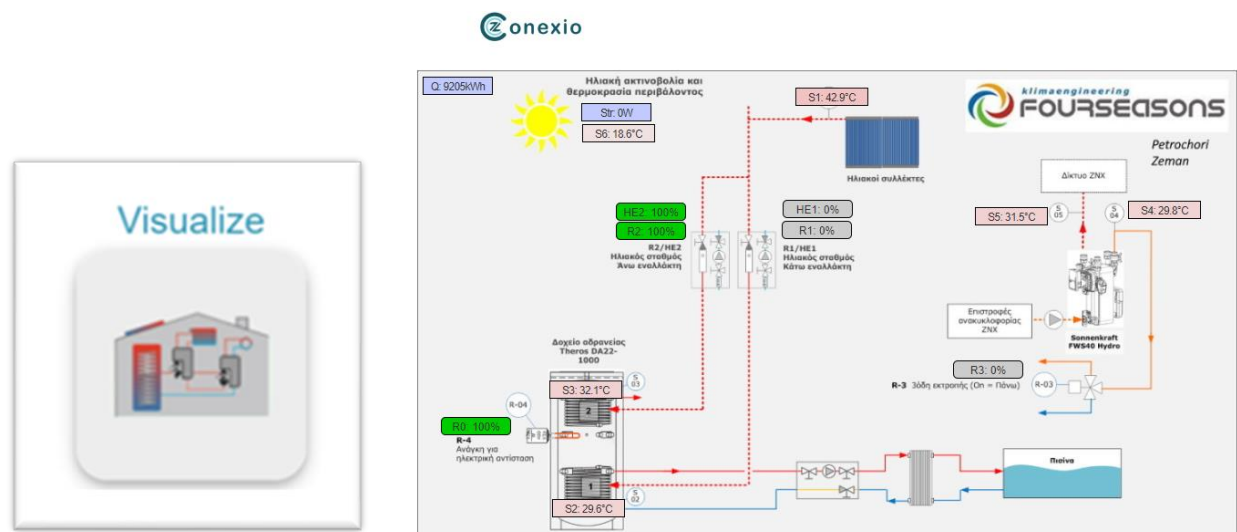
conexio

Visualize

Q: 9205kWh

Ηλιακή ακτινοβολία και θερμοκρασία περιβάλλοντος

Str: 0W

S6: 18.6°C

S1: 42.9°C

Ηλιακοί συλλέκτες

klimaengineering FOURSEASONS

Petrochori Zeman

Δίκτυο ΖΝΧ

S5: 31.5°C

S 05

S 04

S4: 29.8°C

HE2: 100%

R2: 100%

R2/HE2 Ηλιακός σταθμός Άνω εναλλάκτη

HE1: 0%

R1: 0%

R1/HE1 Ηλιακός σταθμός Κάτω εναλλάκτη

Επιστροφές ανακυκλοφορίας ΖΝΧ

Sonnenkraft FWS40 Hydro

Δοχείο αδρανείας Theros DA22-1000

R3: 0%

R-3 3όδη εκτροπής (On = Πάνω)

R-03

S3: 32.1°C

S 03

R-04

2

R0: 100%

R-4 Ανάγκη για ηλεκτρική αντίσταση

1

S 02

Πισίνα

S2: 29.6°C